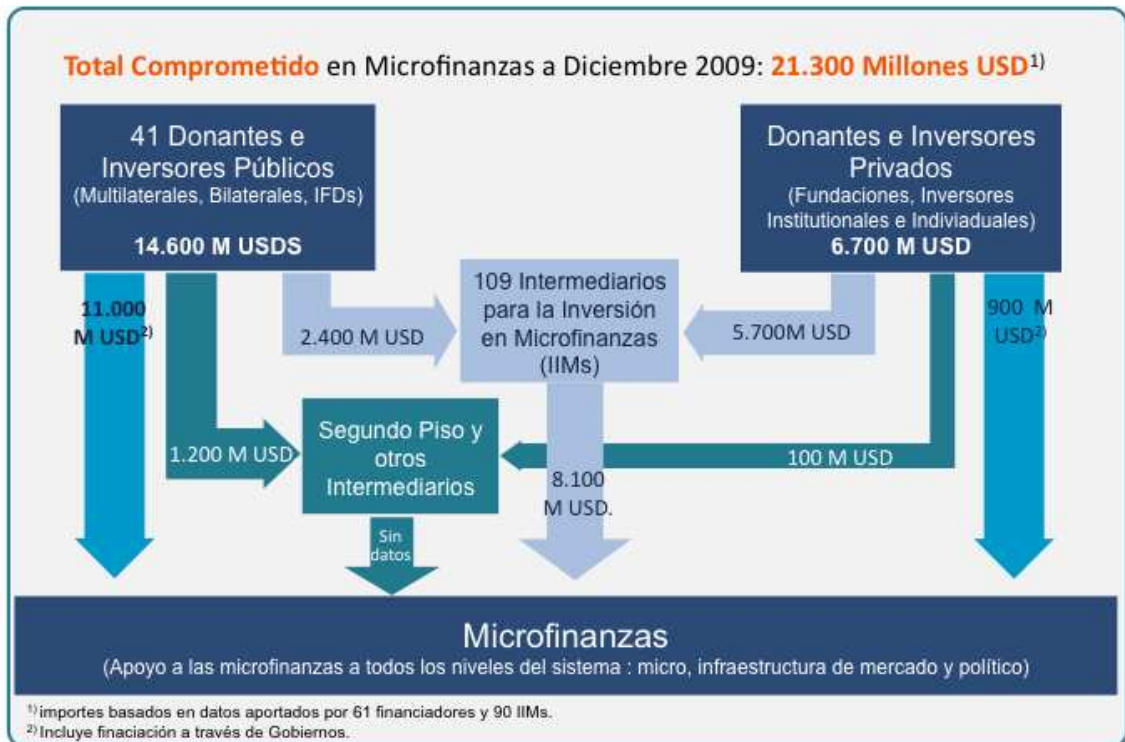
Total Comprometido en Microfinanzas a Diciembre 2009: 21.300 Millones USD$^{1)}$

41 Donantes e Inversores Públicos
(Multilaterales, Bilaterales, IFDs)
14.600 M USDS

Donantes e Inversores Privados
(Fundaciones, Inversores Institutionales e Indiviaduales)
6.700 M USD

11.000 M USD$^{2)}$

2.400 M USD

109 Intermediarios para la Inversión en Microfinanzas (IIMs)

5.700M USD

900 M USD$^{2)}$

1.200 M USD

Segundo Piso y otros Intermediarios

100 M USD

8.100 M USD.

Sin datos

Microfinanzas
(Apoyo a las microfinanzas a todos los niveles del sistema : micro, infraestructura de mercado y político)

$^{1)}$ importes basados en datos aportados por 61 financiadores y 90 IIMs.
$^{2)}$ Incluye finaciación a través de Gobiernos.